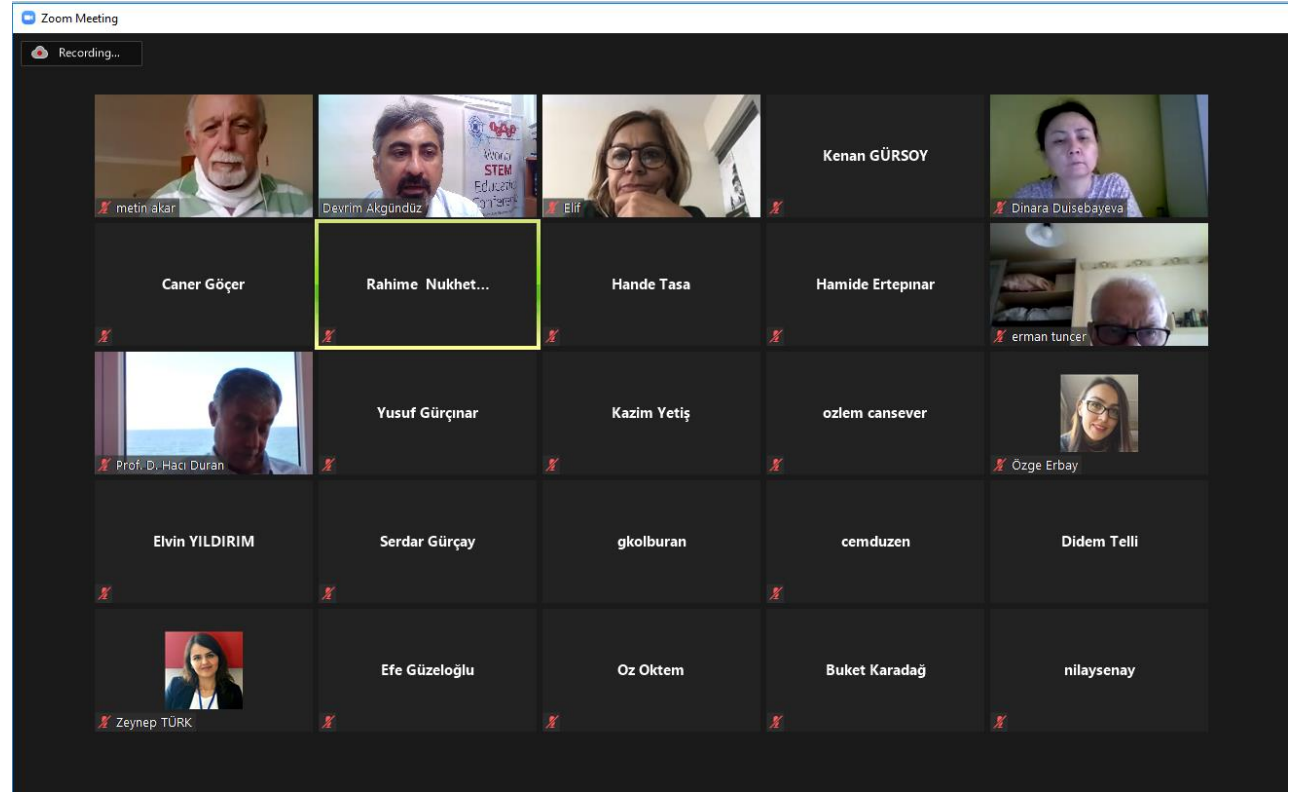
Zoom Meeting

Recording...

metin akar

World STEM Education Conference

Devrim Akgündüz

Elif

Kenan GÜRSOY

Dinara Duisebayeva

Caner Göçer

Rahime Nukhet...

Hande Tasa

Hamide Ertepınar

erman tuncer

Prof. D. Hacı Duran

Yusuf Gürçınar

Kazim Yetiş

ozlem cansever

Özge Erbay

Elvin YILDIRIM

Serdar Gürçay

gkolburan

cemduzen

Didem Telli

Zeynep TÜRK

Efe Güzeloğlu

Oz Oktem

Buket Karadağ

nilaysenay